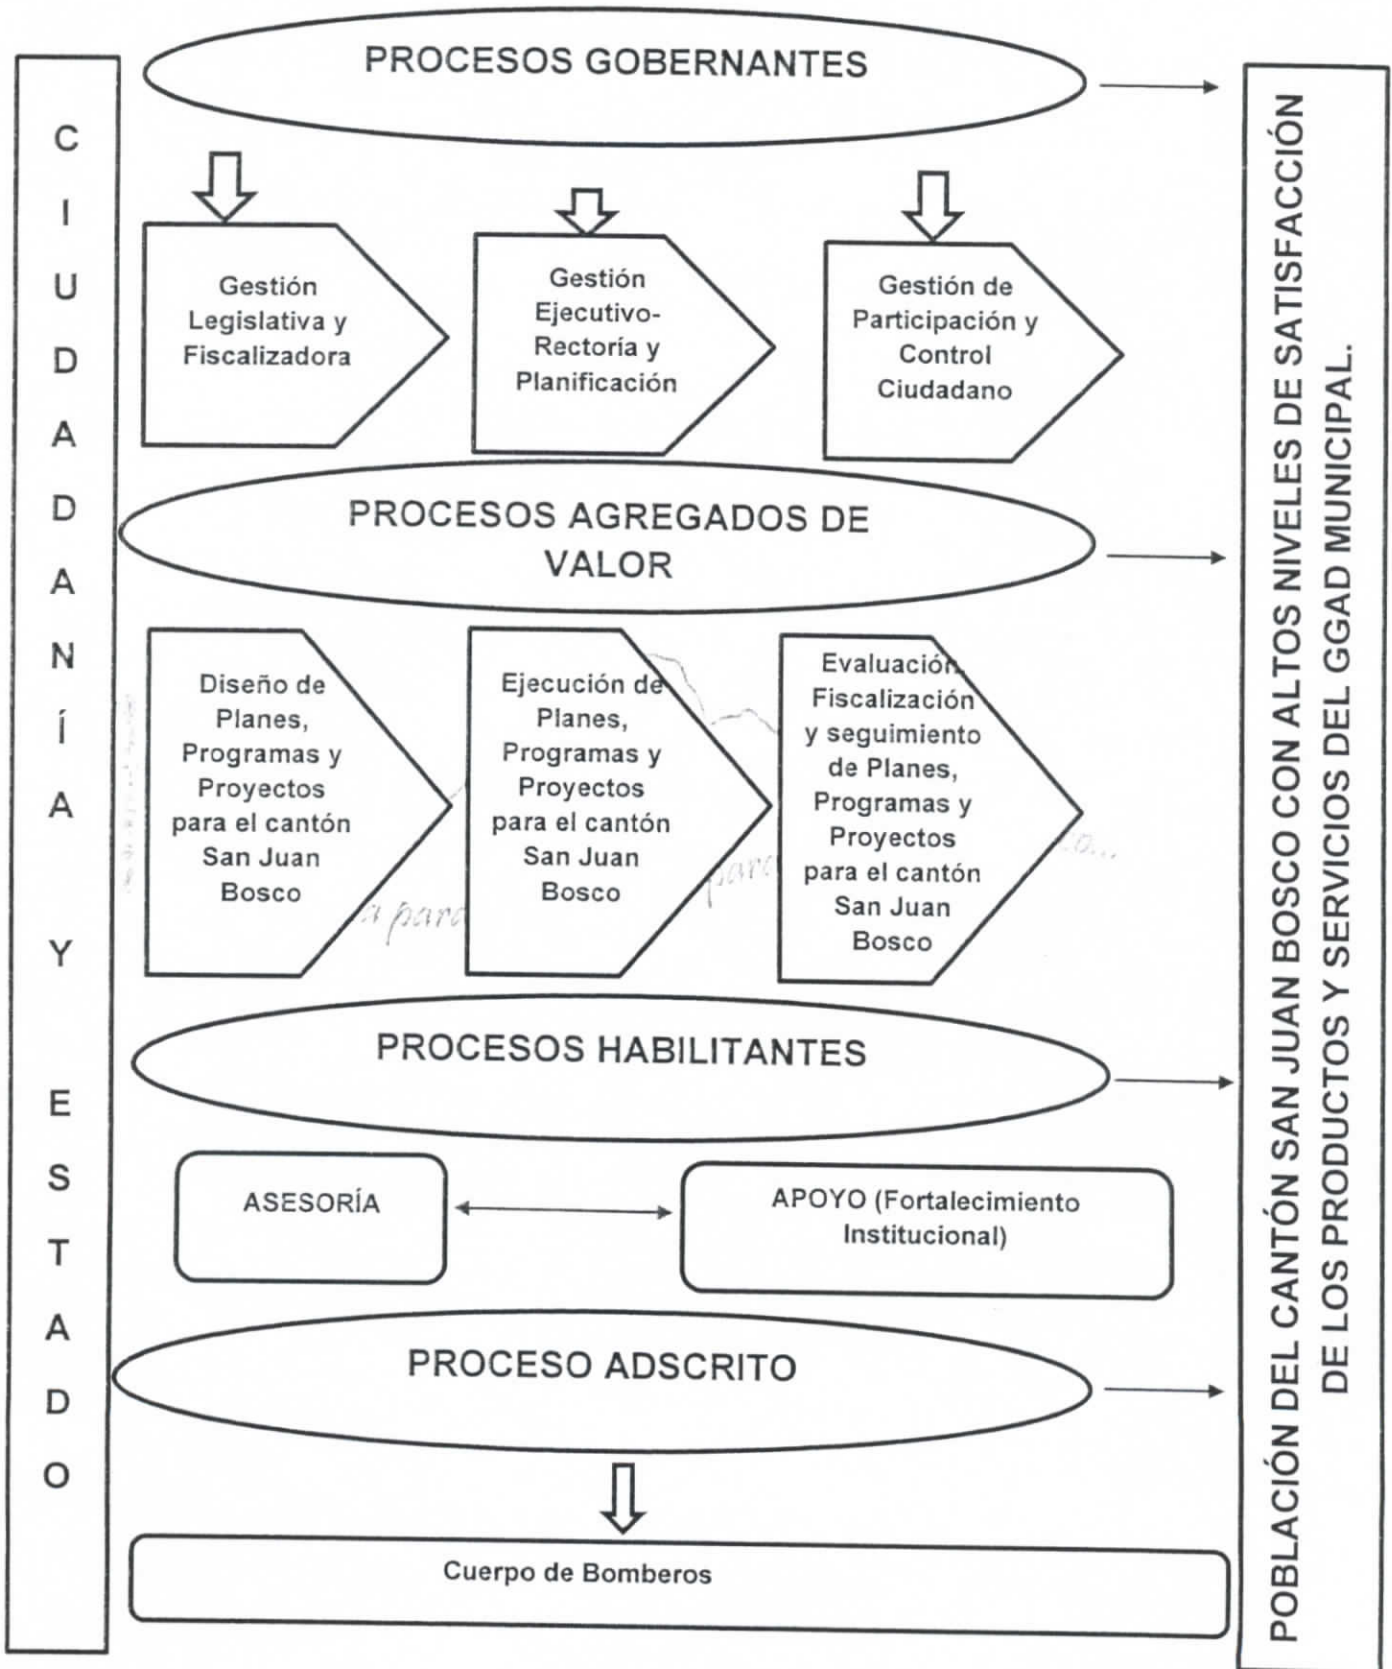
CIUDADANÍA Y ESTADO

PROCESOS GOBERNANTES

Gestión Legislativa y Fiscalizadora

Gestión Ejecutivo-Rectoria y Planificación

Gestión de Participación y Control Ciudadano

PROCESOS AGREGADOS DE VALOR

Diseño de Planes, Programas y Proyectos para el cantón San Juan Bosco

Ejecución de Planes, Programas y Proyectos para el cantón San Juan Bosco

Evaluación, Fiscalización y seguimiento de Planes, Programas y Proyectos para el cantón San Juan Bosco

PROCESOS HABILITANTES

ASESORÍA

APOYO (Fortalecimiento Institucional)

PROCESO ADSCRITO

Cuerpo de Bomberos

POBLACIÓN DEL CANTÓN SAN JUAN BOSCO CON ALTOS NIVELES DE SATISFACCIÓN DE LOS PRODUCTOS Y SERVICIOS DEL GGAD MUNICIPAL.